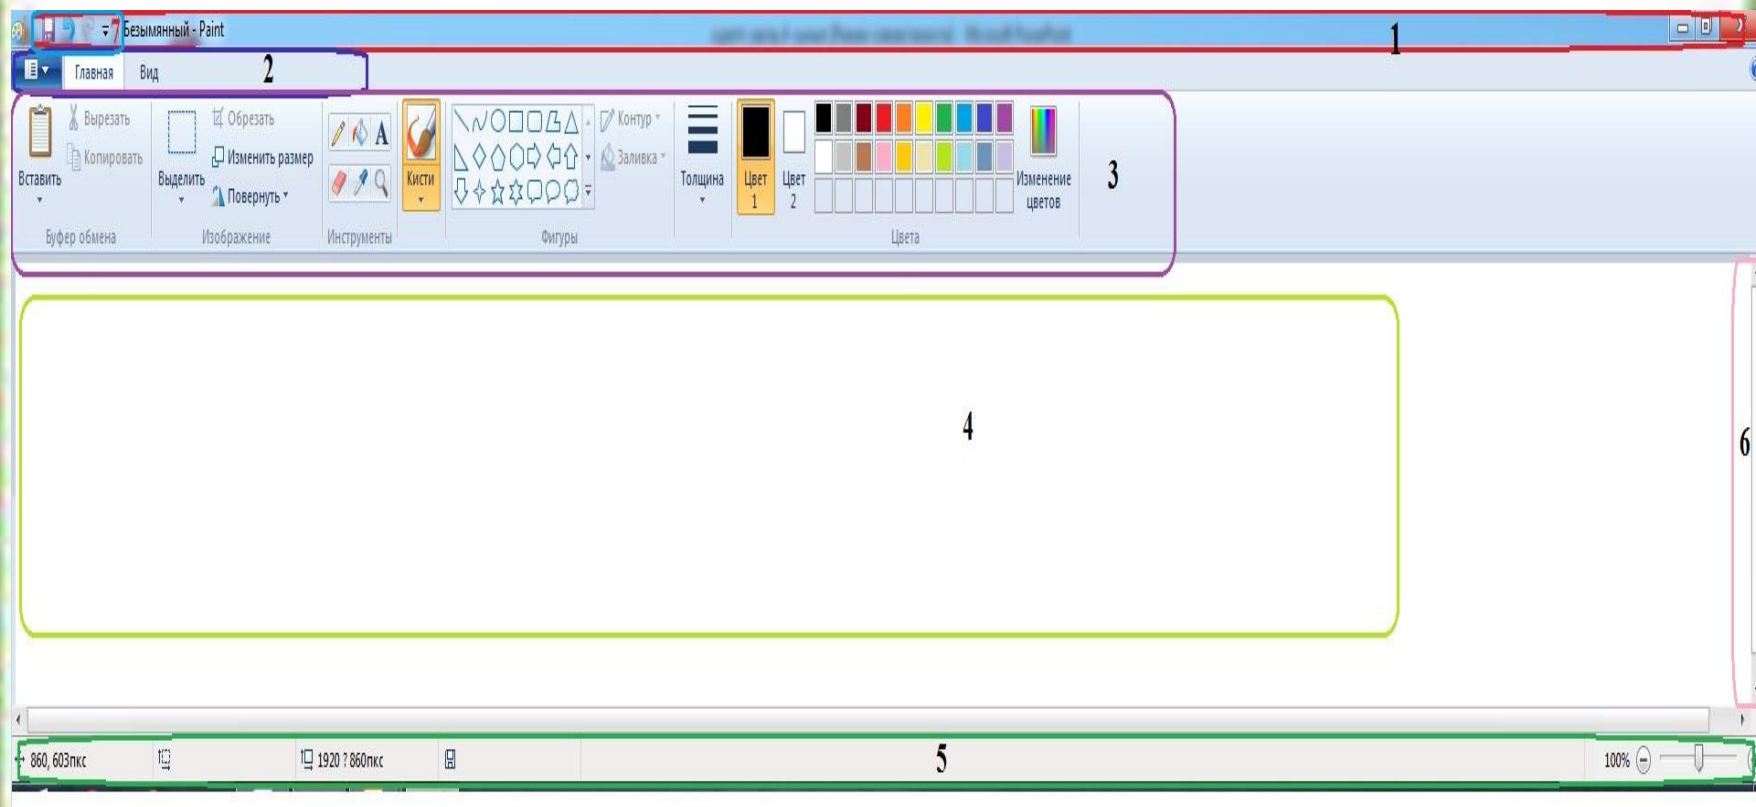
7 Безымянный - Paint

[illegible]

1

Главная Вид

2

Вставить

Вырезать

Копировать

Буфер обмена

Выделить

Обрезать

Изменить размер

Повернуть

Изображение

A

Инструменты

Кисти

Контур

Заливка

Фигуры

Толщина

Цвет 1

Цвет 2

Изменение цветов

Цвета

3

4

6

860, 603пкс

1920 ? 860пкс

5

100%